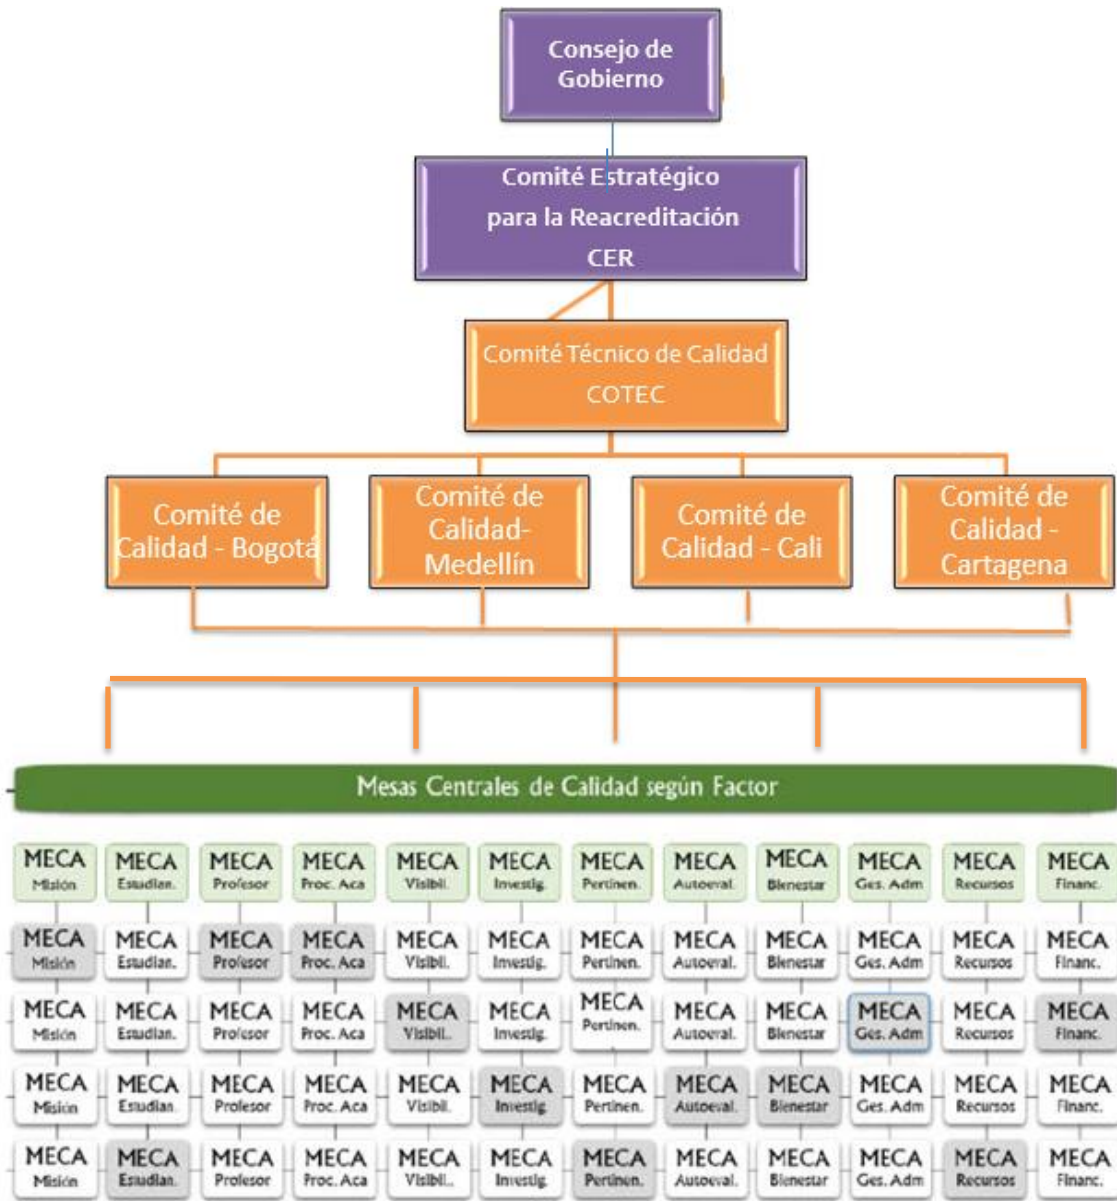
Consejo de Gobierno

Comité Estratégico para la Reacreditación CER

Comité Técnico de Calidad COTEC

Comité de Calidad - Bogotá

Comité de Calidad-Medellín

Comité de Calidad - Cali

Comité de Calidad - Cartagena

Mesas Centrales de Calidad según Factor

| MECA Misión | MECA Estudian. | MECA Profesor | MECA Proc. Aca | MECA Visibil. | MECA Investig. | MECA Pertinen. | MECA Autoeval. | MECA Bienestar | MECA Ges. Adm | MECA Recursos | MECA Financ. |
|---|---|---|---|---|---|---|---|---|---|---|---|
| MECA Misión | MECA Estudian. | MECA Profesor | MECA Proc. Aca | MECA Visibil. | MECA Investig. | MECA Pertinen. | MECA Autoeval. | MECA Bienestar | MECA Ges. Adm | MECA Recursos | MECA Financ. |
| MECA Misión | MECA Estudian. | MECA Profesor | MECA Proc. Aca | MECA Visibil. | MECA Investig. | MECA Pertinen. | MECA Autoeval. | MECA Bienestar | MECA Ges. Adm | MECA Recursos | MECA Financ. |
| MECA Misión | MECA Estudian. | MECA Profesor | MECA Proc. Aca | MECA Visibil. | MECA Investig. | MECA Pertinen. | MECA Autoeval. | MECA Bienestar | MECA Ges. Adm | MECA Recursos | MECA Financ. |
| MECA Misión | MECA Estudian. | MECA Profesor | MECA Proc. Aca | MECA Visibil. | MECA Investig. | MECA Pertinen. | MECA Autoeval. | MECA Bienestar | MECA Ges. Adm | MECA Recursos | MECA Financ. |